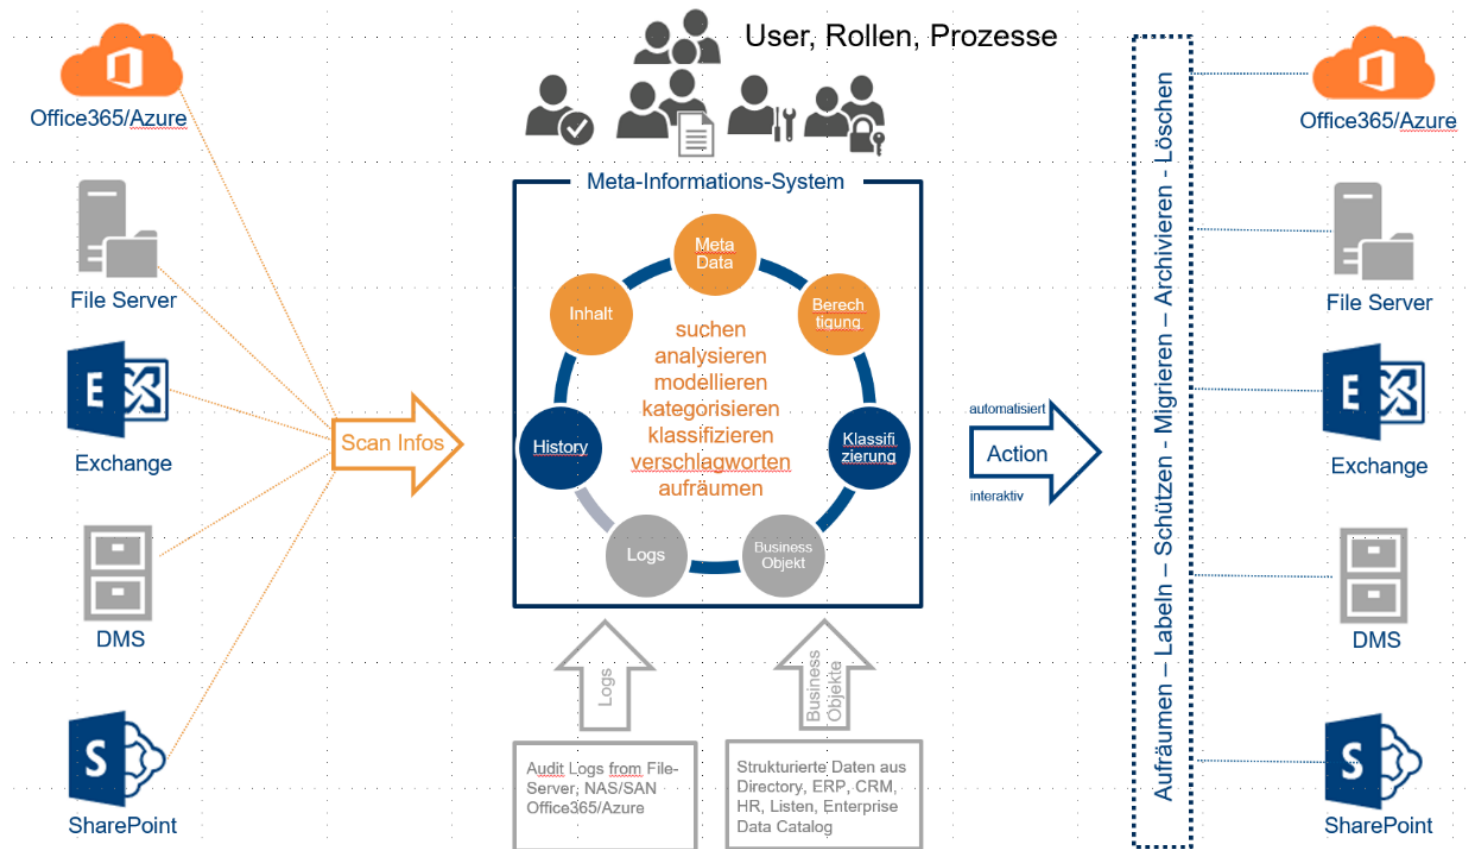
Office365/Azure

File Server

Exchange

DMS

SharePoint

User, Rollen, Prozesse

Meta-Informations-System

Meta Data

Berech tigung

Inhalt

suchen
analysieren
modellieren
kategorisieren
klassifizieren
verschlagworten
aufräumen

History

Klassifi zierung

Logs

Business Objekt

Scan Infos

automatisiert

Action

interaktiv

Logs

Business Objekte

Audit Logs from File-Server, NAS/SAN Office365/Azure

Strukturierte Daten aus Directory, ERP, CRM, HR, Listen, Enterprise Data Catalog

Aufräumen – Labeln – Schützen - Migrieren – Archivieren - Löschen

Office365/Azure

File Server

Exchange

DMS

SharePoint